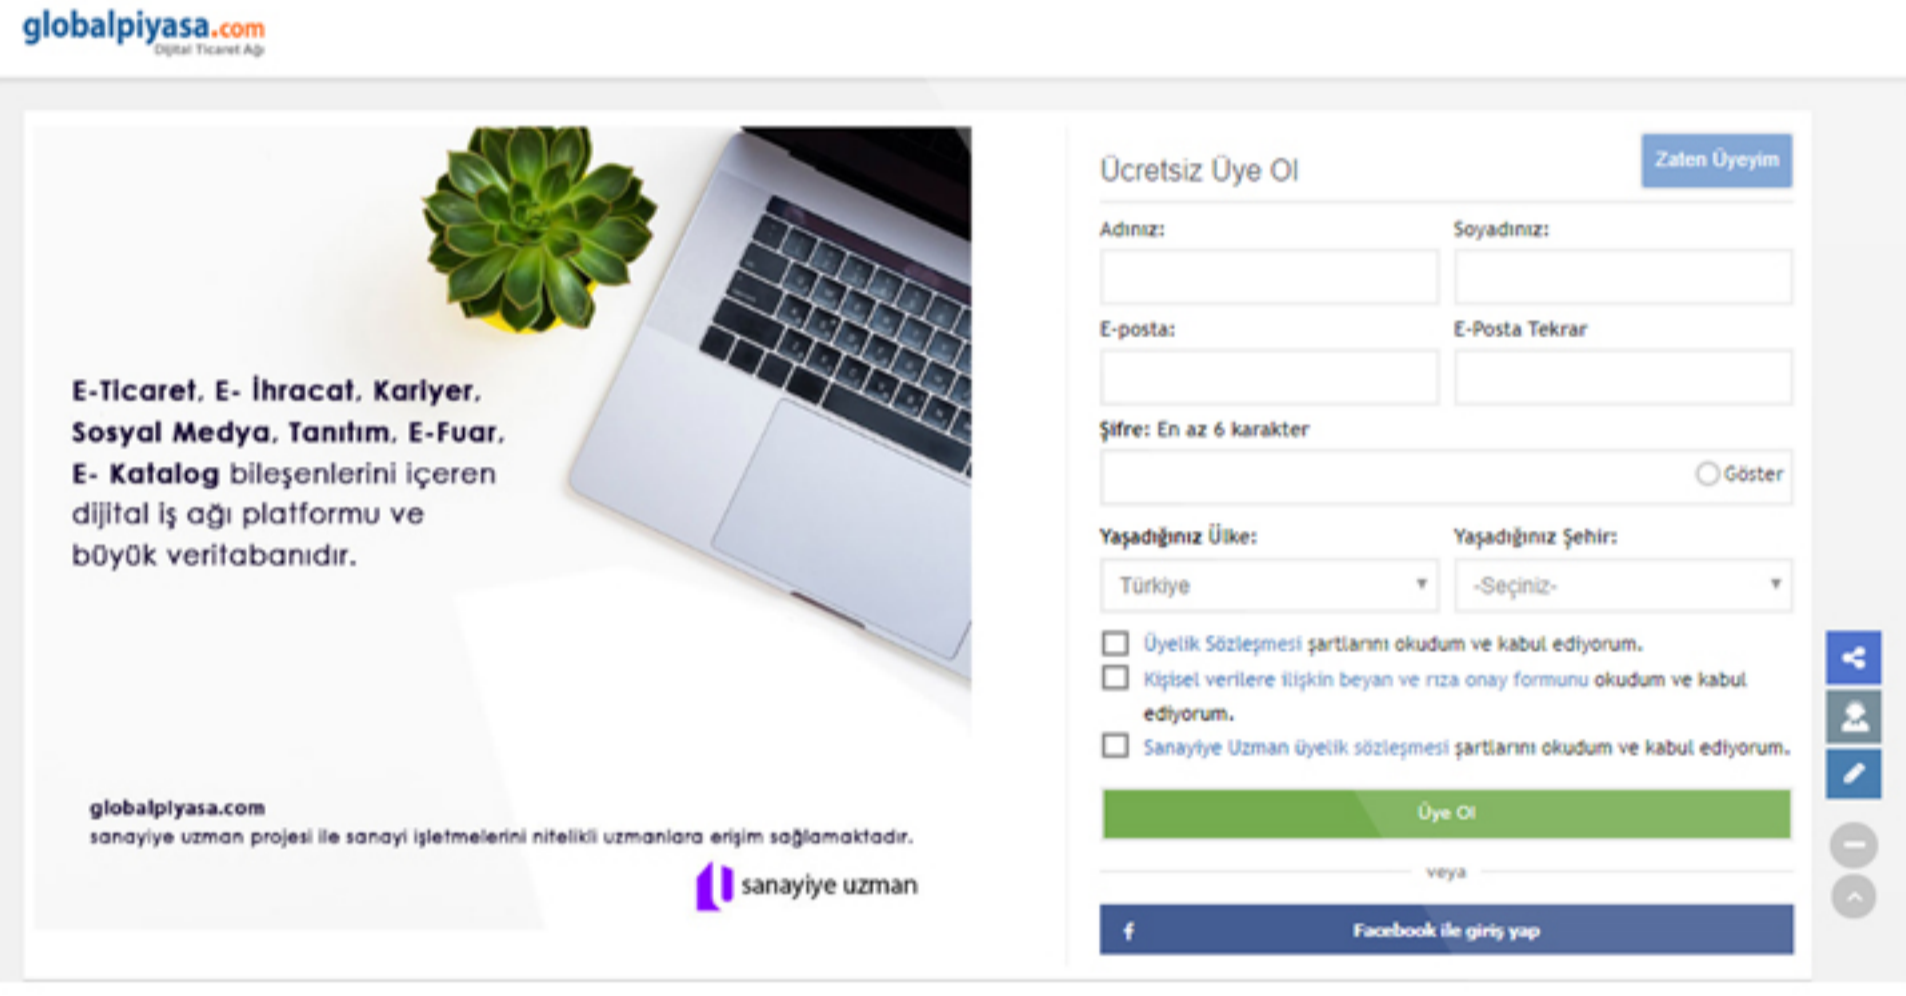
globalpiyasa.com
Dijital Ticaret Ağı

E-Ticaret, E- İhracat, Kariyer, Sosyal Medya, Tanıtım, E-Fuar, E- Katalog bileşenlerini içeren dijital iş ağı platformu ve büyük veritabanıdır.

globalpiyasa.com
sanayiye uzman projesi ile sanayi işletmelerini nitelikli uzmanlara erişim sağlamaktadır.

sanayiye uzman

Ücretsiz Üye Ol

Zaten Üyeyim

Adınız:

Soyadınız:

E-posta:

E-Posta Tekrar

Şifre: En az 6 karakter

Göster

Yaşadığınız Ülke:

Yaşadığınız Şehir:

Türkiye

-Seçiniz-

Üyelik Sözleşmesi şartlarını okudum ve kabul ediyorum.

Kişisel verilere ilişkin beyan ve rıza onay formunu okudum ve kabul ediyorum.

Sanayiye Uzman üyelik sözleşmesi şartlarını okudum ve kabul ediyorum.

Üye Ol

veya

f Facebook ile giriş yap